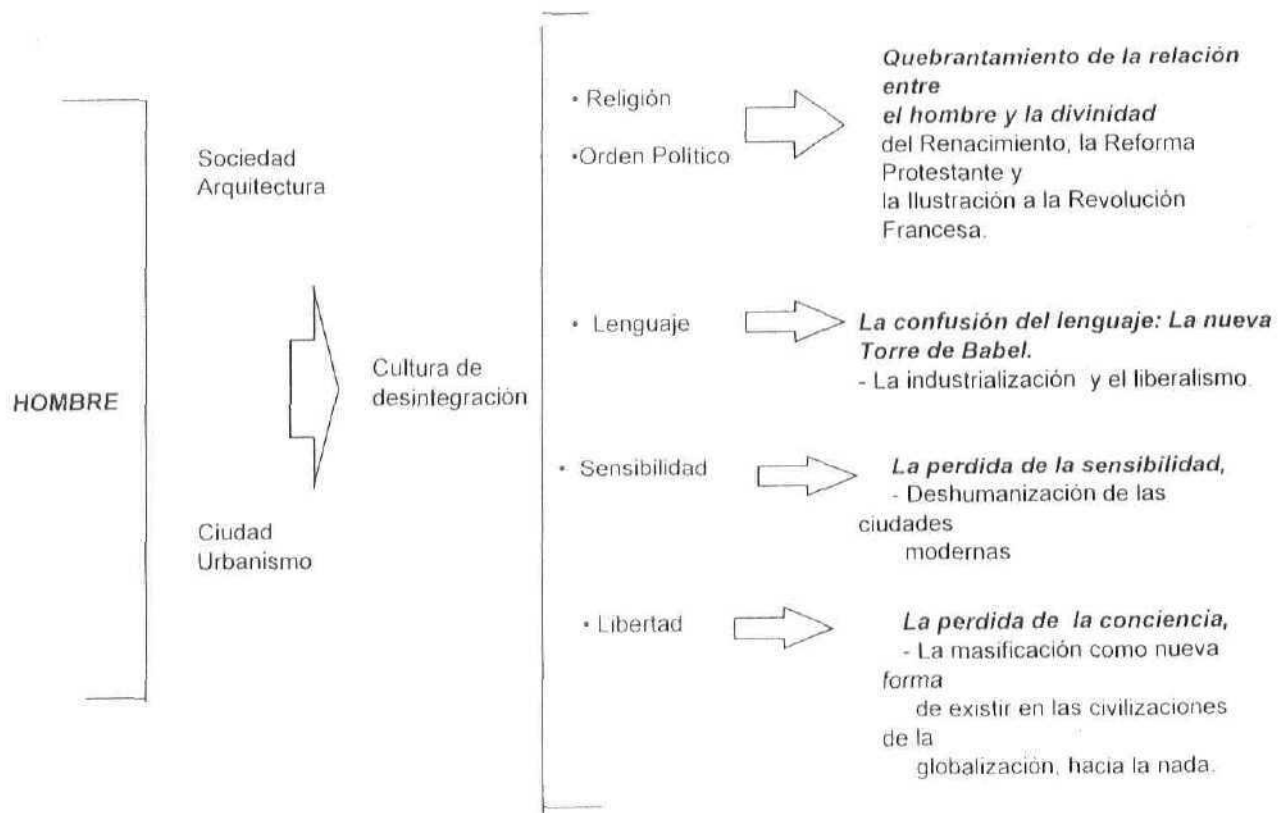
HOMBRE

Sociedad
Arquitectura

Ciudad
Urbanismo

Cultura de desintegración

• Religión

•Orden Politico

Quebrantamiento de la relación entre
el hombre y la divinidad
del Renacimiento, la Reforma Protestante y
la Ilustración a la Revolución Francesa.

• Lenguaje

La confusión del lenguaje: La nueva Torre de Babel.
- La industrialización y el liberalismo.

• Sensibilidad

La perdida de la sensibilidad,
- Deshumanización de las ciudades
modernas

• Libertad

La perdida de la conciencia,
- La masificación como nueva forma
de existir en las civilizaciones de la
globalización, hacia la nada.